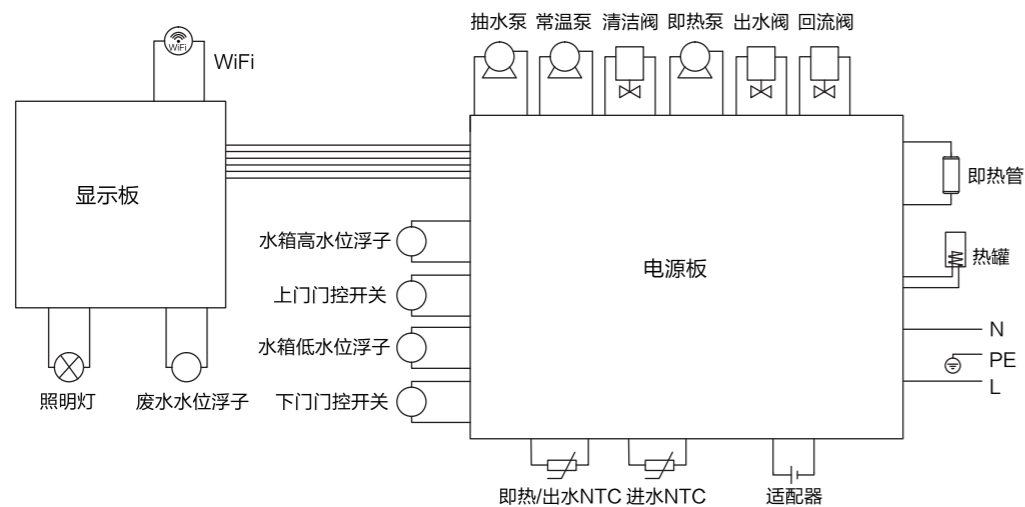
抽水泵 常温泵 清洁阀 即热泵 出水阀 回流阀

WiFi

WiFi

显示板

电源板

即热管

热罐

水箱高水位浮子

上门门控开关

水箱低水位浮子

下门门控开关

N

PE

L

照明灯

废水水位浮子

即热/出水NTC 进水NTC

适配器